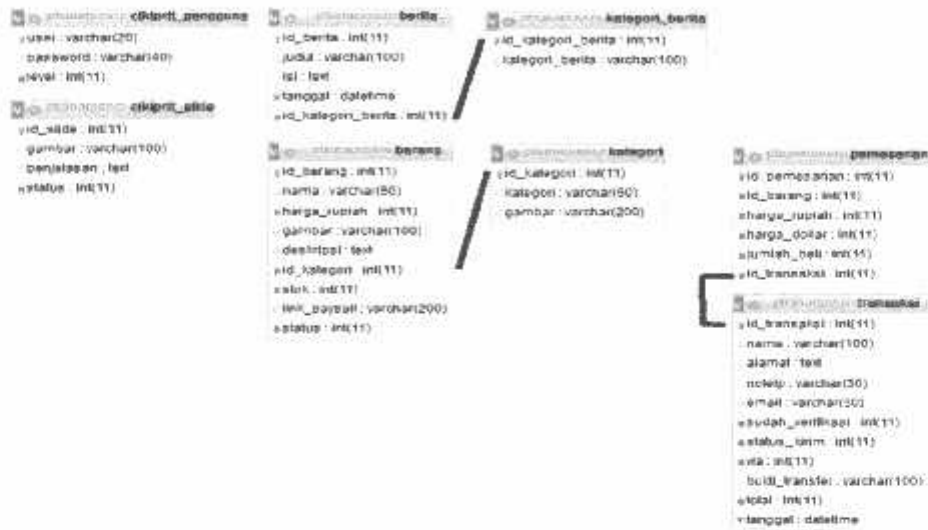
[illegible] pengguna
user : varchar(20)
password : varchar(40)
level : int(11)

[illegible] slide
id_slide : int(11)
gambar : varchar(100)
penjelasan : text
status : int(11)

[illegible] berita
id_berita : int(11)
judul : varchar(100)
isi : text
tanggal : datetime
id_kategori_berita : int(11)

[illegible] barang
id_barang : int(11)
nama : varchar(50)
harga_rupiah : int(11)
gambar : varchar(100)
deskripsi : text
id_kategori : int(11)
stok : int(11)
link_paypall : varchar(200)
status : int(11)

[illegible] kategori_berita
id_kategori_berita : int(11)
kategori_berita : varchar(100)

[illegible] kategori
id_kategori : int(11)
kategori : varchar(50)
gambar : varchar(200)

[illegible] pemesanan
id_pemesanan : int(11)
id_barang : int(11)
harga_rupiah : int(11)
harga_dollar : int(11)
jumlah_beli : int(11)
id_transaksi : int(11)

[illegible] transaksi
id_transaksi : int(11)
nama : varchar(100)
alamat : text
notelp : varchar(30)
email : varchar(50)
sudah_verifikasi : int(11)
status_kirim : int(11)
ktu : int(11)
bukti_transfer : varchar(100)
total : int(11)
tanggal : datetime